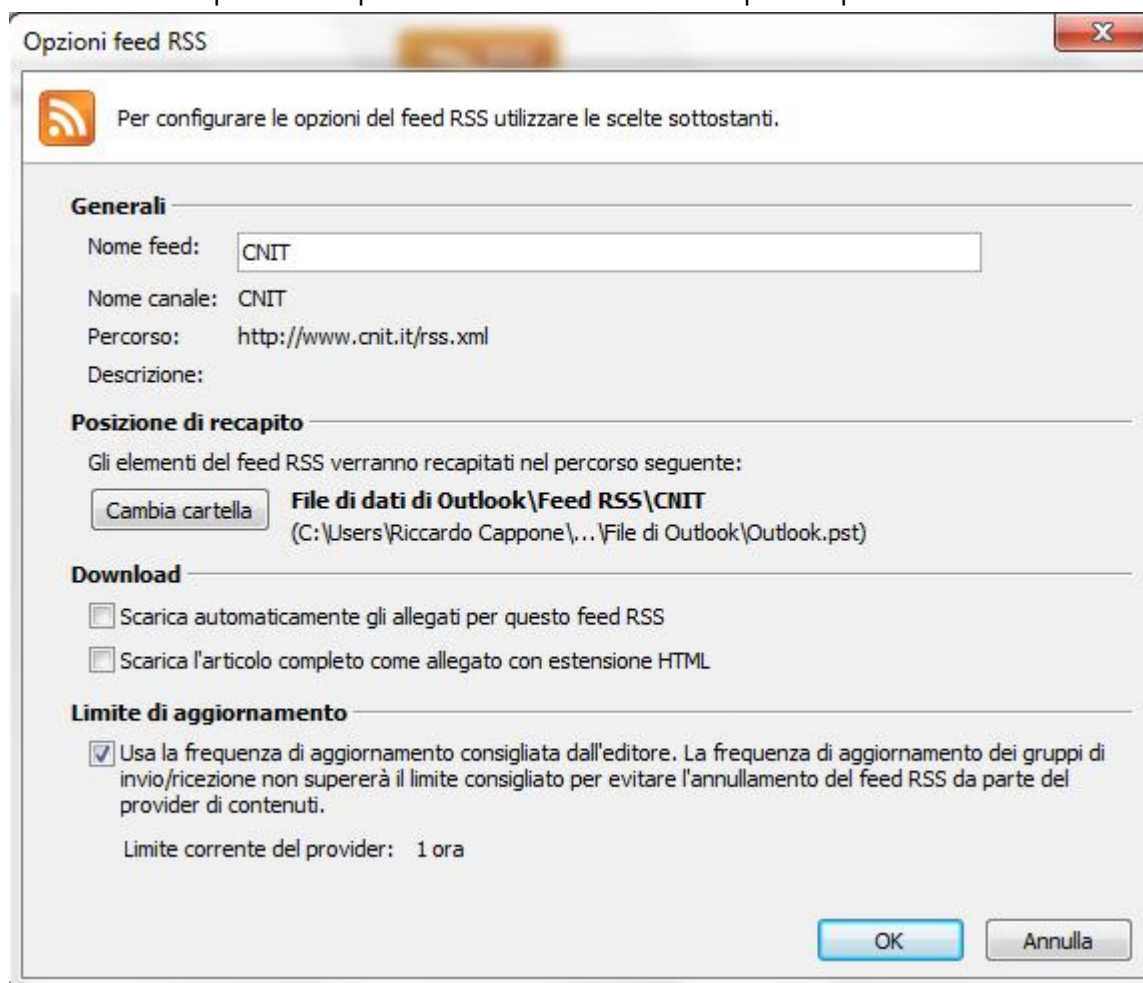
Opzioni feed RSS

Per configurare le opzioni del feed RSS utilizzare le scelte sottostanti.

Generali

Nome feed: CNIT

Nome canale: CNIT

Percorso: http://www.cnit.it/rss.xml

Descrizione:

Posizione di recapito

Gli elementi del feed RSS verranno recapitati nel percorso seguente:

Cambia cartella

File di dati di Outlook\Feed RSS\CNIT
(C:\Users\Riccardo Cappone\...\File di Outlook\Outlook.pst)

Download

Scarica automaticamente gli allegati per questo feed RSS

Scarica l'articolo completo come allegato con estensione HTML

Limite di aggiornamento

Usa la frequenza di aggiornamento consigliata dall'editore. La frequenza di aggiornamento dei gruppi di invio/ricezione non supererà il limite consigliato per evitare l'annullamento del feed RSS da parte del provider di contenuti.

Limite corrente del provider: 1 ora

OK

Annulla